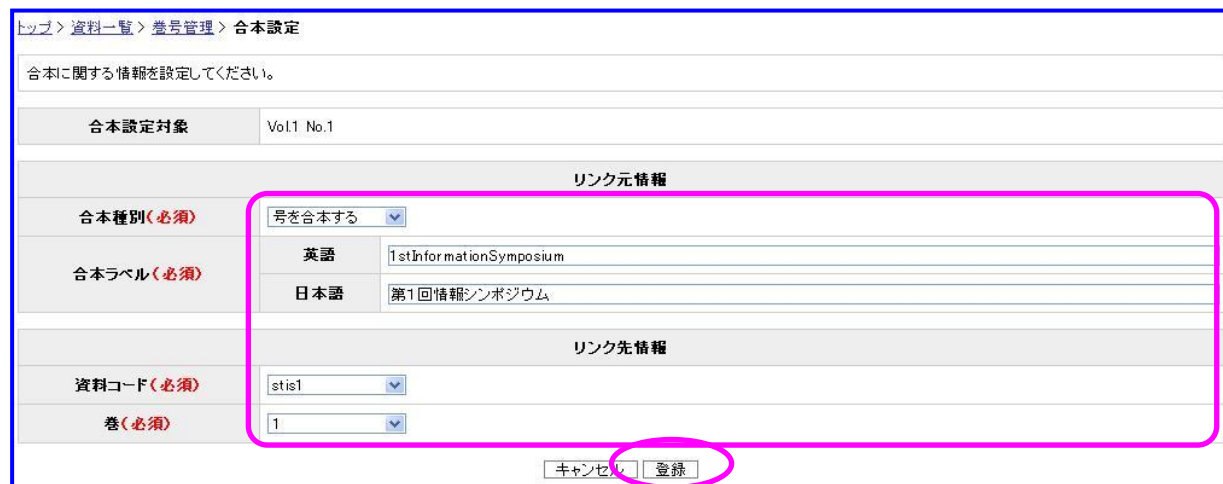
トップ > 資料一覧 > 巻号管理 > 合本設定

合本に関する情報を設定してください。

| 合本設定対象 | Vol.1 No.1 | |
|---|---|---|
| リンク元情報 | | |
| 合本種別（必須） | 号を合本する | |
| 合本ラベル（必須） | 英語 | 1stInformationSymposium |
| | 日本語 | 第1回情報シンポジウム |
| リンク先情報 | | |
| 資料コード（必須） | stis1 | |
| 巻（必須） | 1 | |

キャンセル 登録